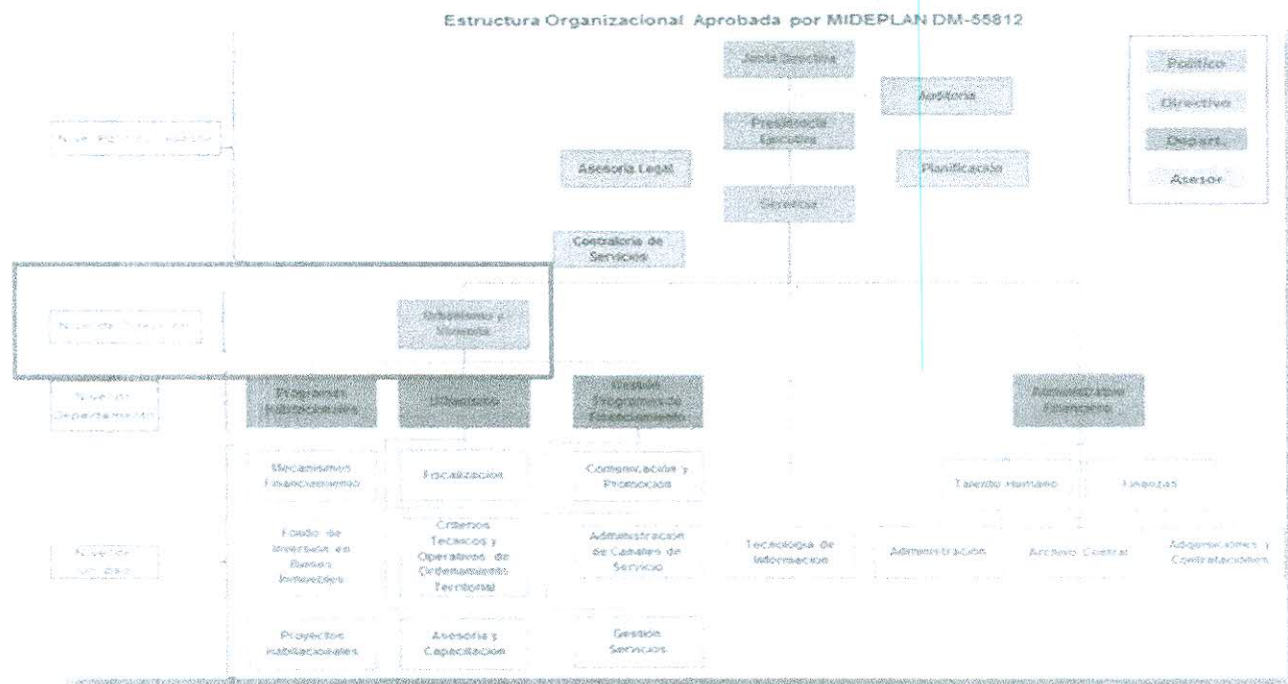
Estructura Organizacional Aprobada por MIDEPLAN DM-55812

Junta Directiva

Auditoría

Político

Directivo

Depart.

Asesor

Nivel Político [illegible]

Presidencia Ejecutiva

Asesoría Legal

Planificación

Gerencia

Contraloría de Servicios

Nivel de Dirección

Urbanismo y Vivienda

Niveles Departamento

Programas Habitacionales

Urbanismo

Gestión Programas de Financiamiento

Administrativo Financiero

Mecanismos Financiamiento

Fiscalización

Comunicación y Promoción

Talento Humano

Finanzas

Niveles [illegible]

Fondo de Inversión en Bienes Inmuebles

Criterios Técnicos y Operativos de Ordenamiento Territorial

Administración de Canales de Servicio

Tecnología de Información

Administración

Archivo Central

Adquisiciones y Contrataciones

Proyectos Habitacionales

Asesoría y Capacitación

Gestión Servicios